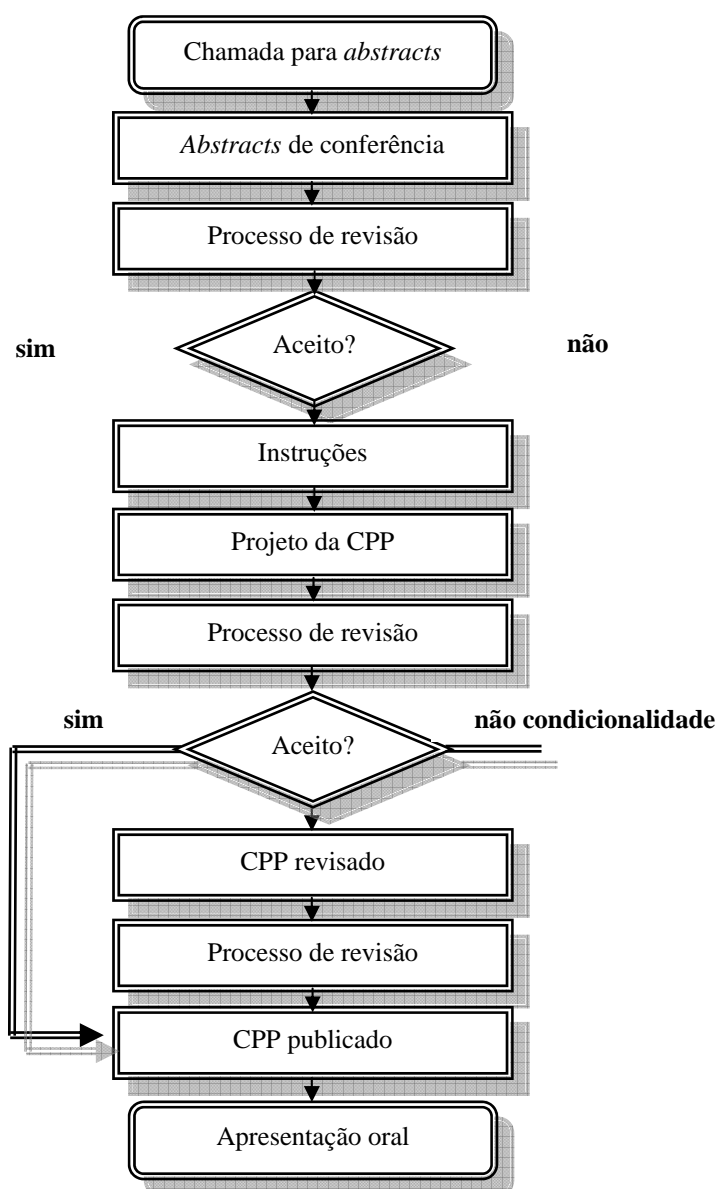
Chamada para *abstracts*

*Abstracts* de conferência

Processo de revisão

**sim**

Aceito?

**não**

Instruções

Projeto da CPP

Processo de revisão

**sim**

Aceito?

**não condicionalidade**

CPP revisado

Processo de revisão

CPP publicado

Apresentação oral